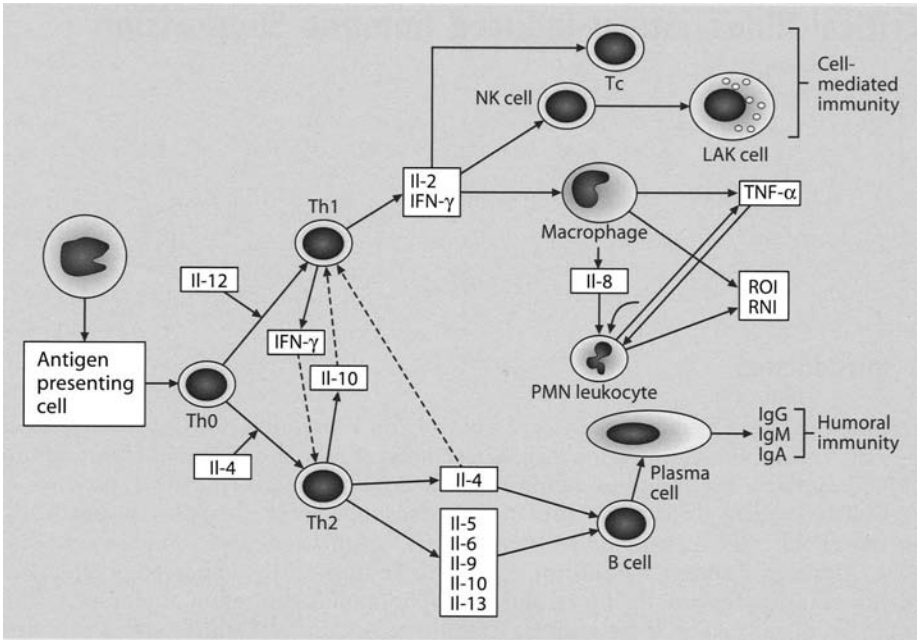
Tc

Cell-mediated immunity

NK cell

LAK cell

Il-2
IFN-γ

Th1

TNF-α

Macrophage

Il-12

Il-8

ROI
RNI

IFN-γ

Antigen presenting cell

Il-10

PMN leukocyte

Th0

IgG
IgM
IgA

Humoral immunity

Il-4

Plasma cell

Il-4

Th2

Il-5
Il-6
Il-9
Il-10
Il-13

B cell